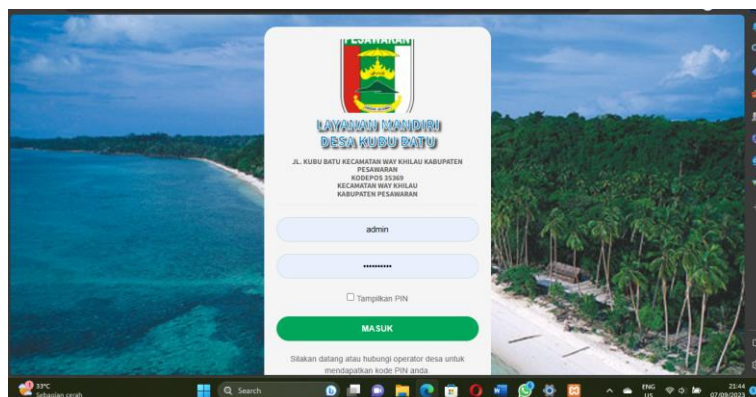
PESAWARAN

LAYANAN MANDIRI
DESA KUBU BATU

JL. KUBU BATU KECAMATAN WAY KHILAU KABUPATEN PESAWARAN
KODEPOS 35369
KECAMATAN WAY KHILAU
KABUPATEN PESAWARAN

admin

..........

Tampilkan PIN

MASUK

Silakan datang atau hubungi operator desa untuk mendapatkan kode PIN anda

33°C
Sebagian cerah

Search

ENG
US

21:44
07/09/2023